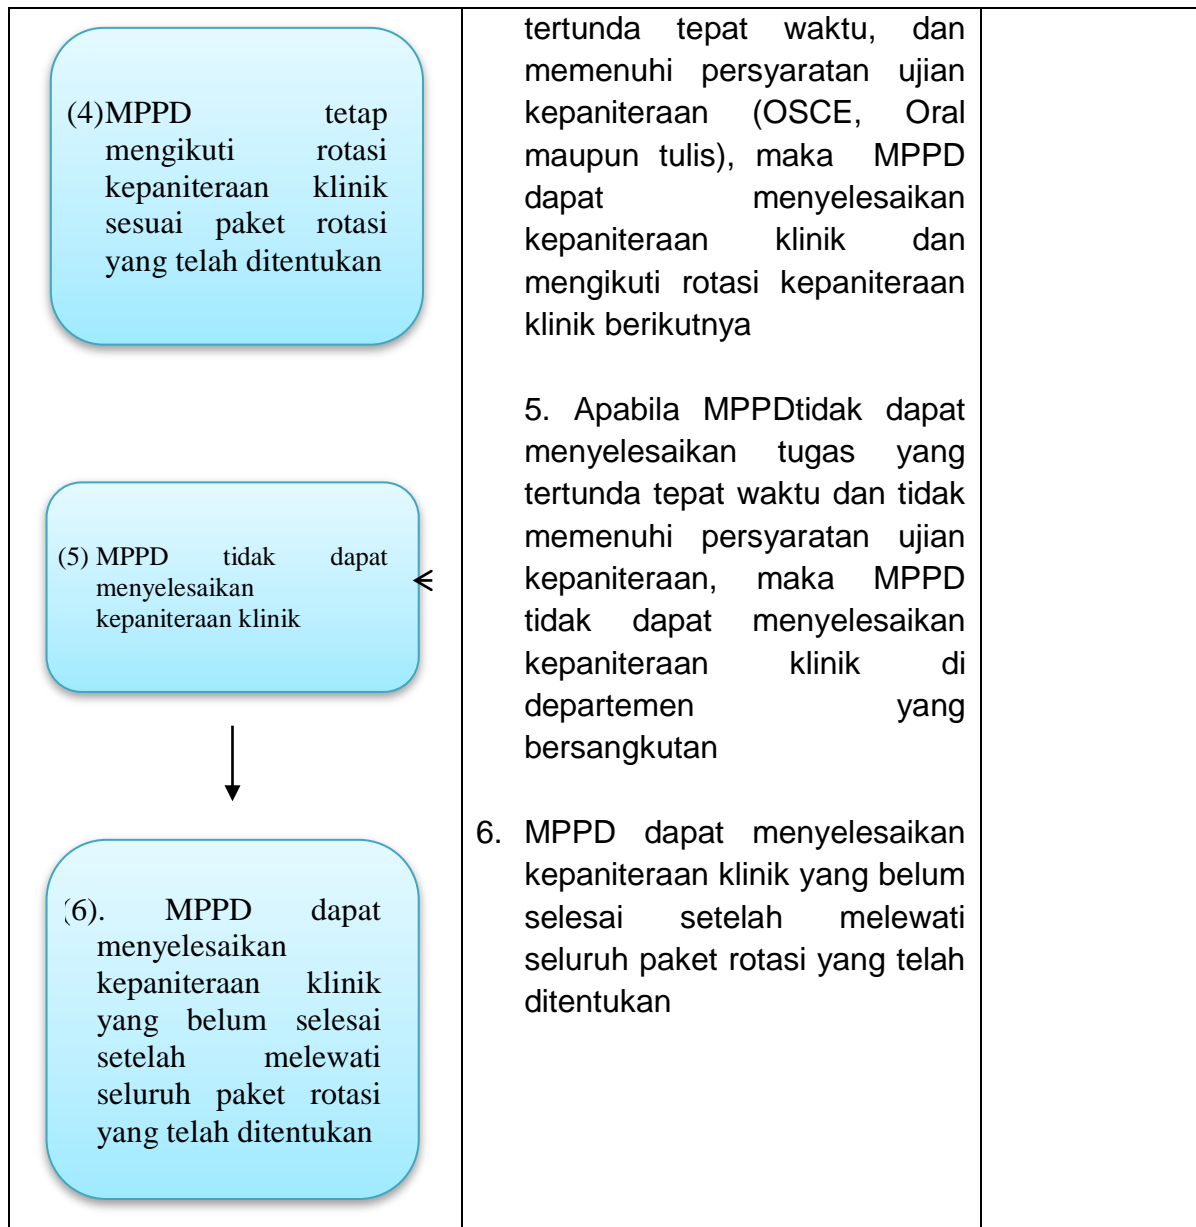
| | | |
|---|---|---|
| (4)MPPD tetap mengikuti rotasi kepaniteraan klinik sesuai paket rotasi yang telah ditentukan<br><br>(5) MPPD tidak dapat menyelesaikan kepaniteraan klinik<br><br>(6). MPPD dapat menyelesaikan kepaniteraan klinik yang belum selesai setelah melewati seluruh paket rotasi yang telah ditentukan | tertunda tepat waktu, dan memenuhi persyaratan ujian kepaniteraan (OSCE, Oral maupun tulis), maka MPPD dapat menyelesaikan kepaniteraan klinik dan mengikuti rotasi kepaniteraan klinik berikutnya<br><br>5. Apabila MPPDtidak dapat menyelesaikan tugas yang tertunda tepat waktu dan tidak memenuhi persyaratan ujian kepaniteraan, maka MPPD tidak dapat menyelesaikan kepaniteraan klinik di departemen yang bersangkutan<br><br>6. MPPD dapat menyelesaikan kepaniteraan klinik yang belum selesai setelah melewati seluruh paket rotasi yang telah ditentukan | |